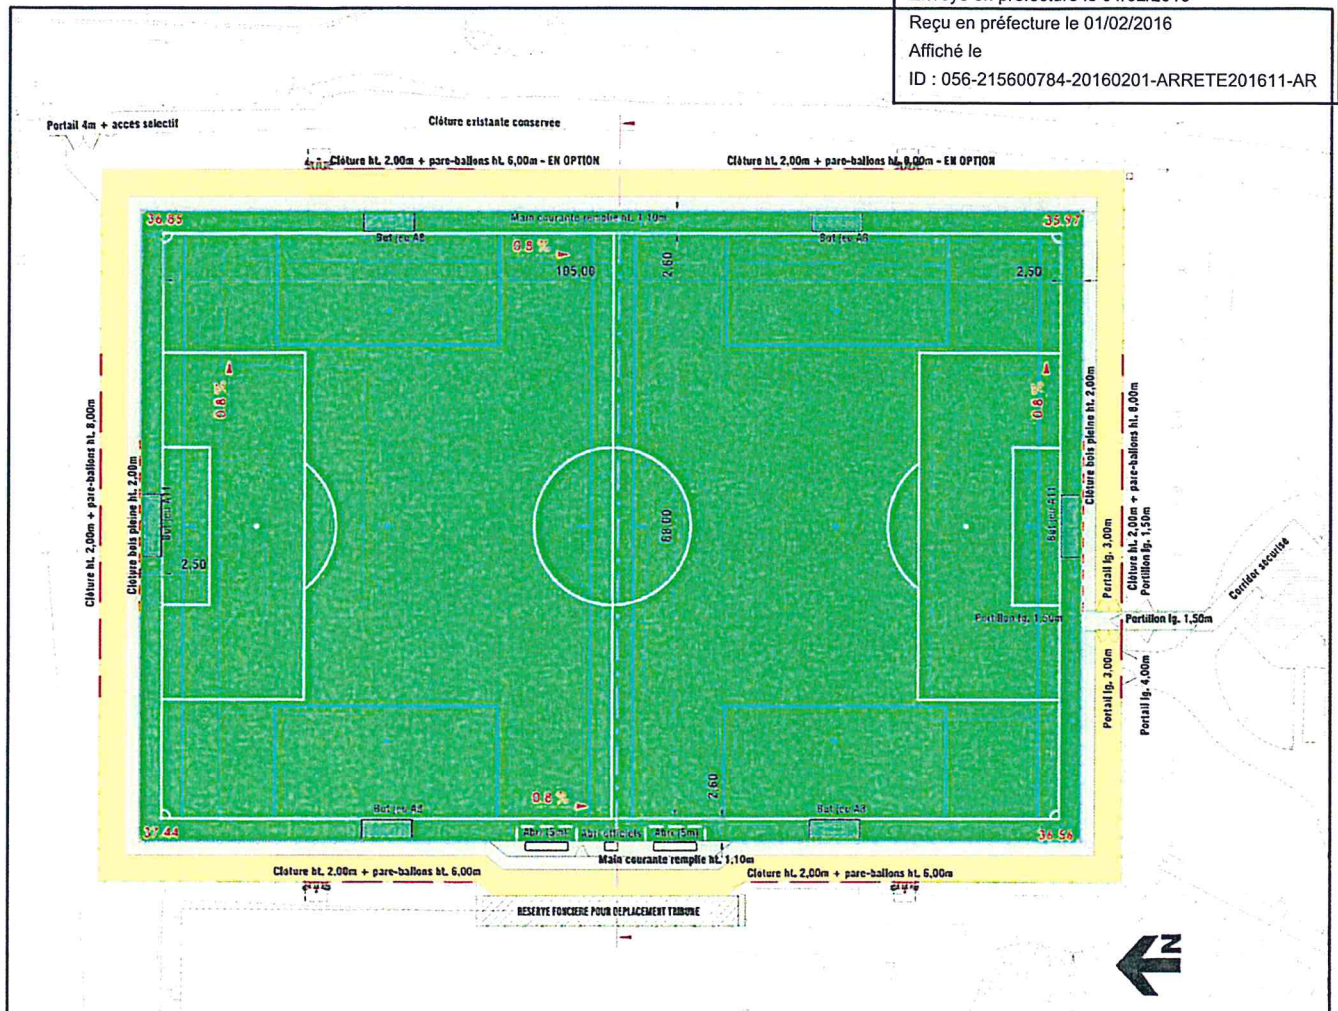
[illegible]
Reçu en préfecture le 01/02/2016
Affiché le
ID : 056-215600784-20160201-ARRETE201611-AR

Portail 4m + acces selectif

Clôture existante conservee

Clôture ht. 2,00m + pare-ballons ht. 6,00m - EN OPTION

Clôture ht. 2,00m + pare-ballons ht. 8,00m - EN OPTION

36.85

Main courante remplie ht. 1,10m

35.97

But jeu A8

But jeu A8

0.8 %

105,00

2,60

2,50

0.8 %

0.8 %

Clôture ht. 2,00m + pare-ballons ht. 8,00m

Clôture bois pleine ht. 2,00m

But jeu A11

2,50

68,00

But jeu A11

Clôture bois pleine ht. 2,00m

Clôture ht. 2,00m + pare-ballons ht. 8,00m

Portillon lg. 1,50m

Portail lg. 3,00m

Corridor sécurisé

Portillon lg. 1,50m

Portillon lg. 1,50m

Portail lg. 3,00m

Portail lg. 4,00m

2,60

0.8 %

But jeu A8

But jeu A8

37.44

Abri 15m

Abri officiels

Abri 15m

36.56

Main courante remplie ht. 1,10m

Clôture ht. 2,00m + pare-ballons ht. 6,00m

Clôture ht. 2,00m + pare-ballons ht. 6,00m

RESERVE FONCIERE POUR DEPLACEMENT TRIBUNE

N